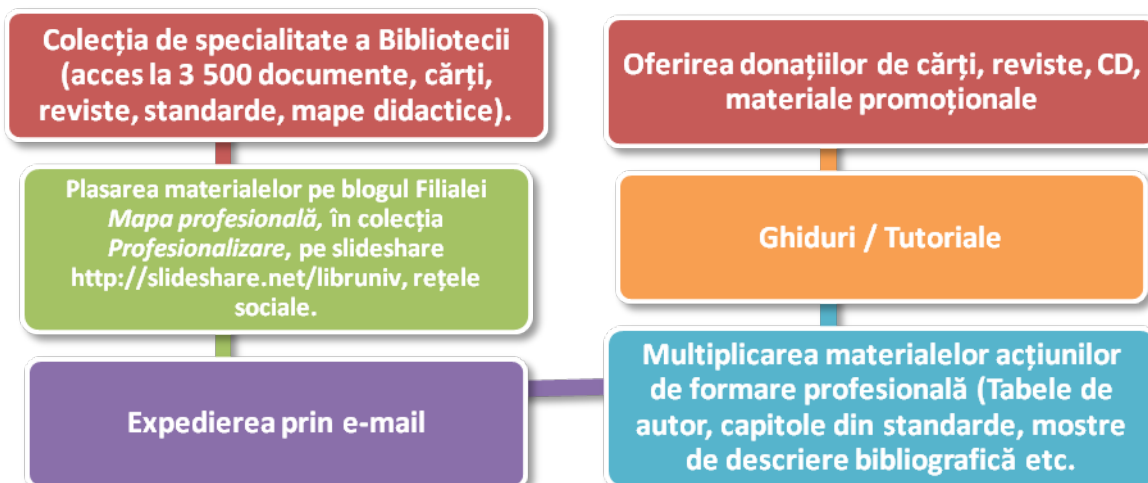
Colecția de specialitate a Bibliotecii (acces la 3 500 documente, cărți, reviste, standarde, mape didactice).

Plasarea materialelor pe blogul Filialei *Mapa profesională,* în colecția *Profesionalizare*, pe slideshare http://slideshare.net/libruniv, rețele sociale.

Expedierea prin e-mail

Oferirea donațiilor de cărți, reviste, CD, materiale promoționale

Ghiduri / Tutoriale

Multiplicarea materialelor acțiunilor de formare profesională (Tabele de autor, capitole din standarde, mostre de descriere bibliografică etc.